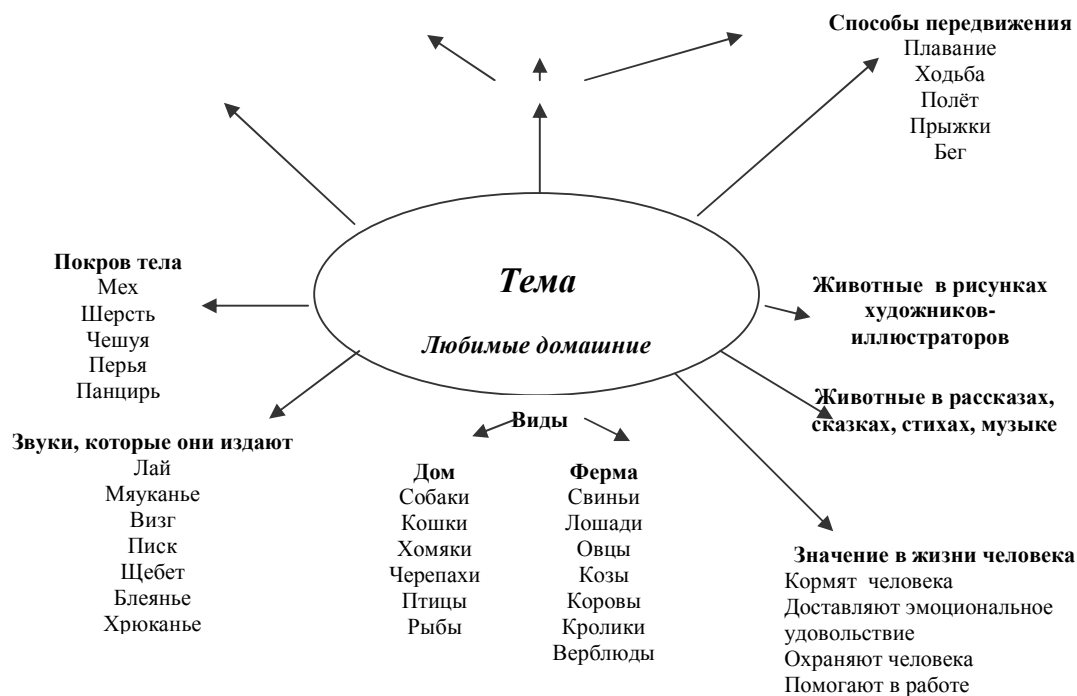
Способы передвижения
Плавание
Ходьба
Полёт
Прыжки
Бег

Тема

Любимые домашние

Покров тела
Мех
Шерсть
Чешуя
Перья
Панцирь

Животные в рисунках художников-иллюстраторов

Животные в рассказах, сказках, стихах, музыке

Звуки, которые они издают
Лай
Мяуканье
Визг
Писк
Щебет
Блеянье
Хрюканье

Виды

Дом
Собаки
Кошки
Хомяки
Черепахи
Птицы
Рыбы

Ферма
Свиньи
Лошади
Овцы
Козы
Коровы
Кролики
Верблюды

Значение в жизни человека
Кормят человека
Доставляют эмоциональное удовольствие
Охраняют человека
Помогают в работе